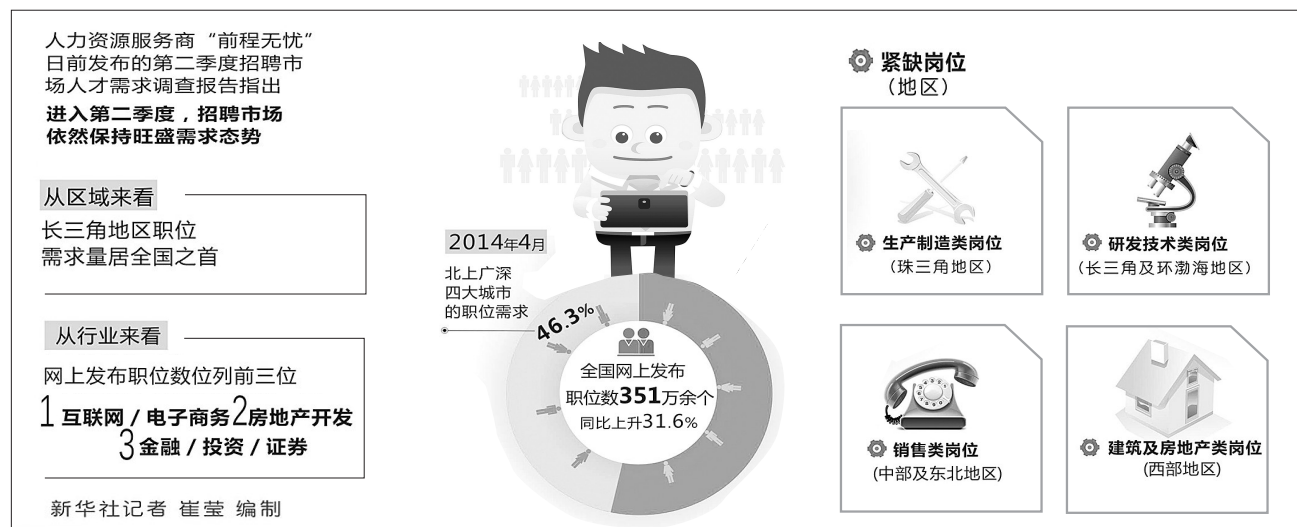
人力资源服务商“前程无忧”日前发布的第二季度招聘市场人才需求调查报告指出

进入第二季度，招聘市场依然保持旺盛需求态势

从区域来看

长三角地区职位需求量居全国之首

从行业来看

网上发布职位数位列前三位

1 互联网 / 电子商务 2 房地产开发

3 金融 / 投资 / 证券

新华社记者 崔莹 编制

2014年4月

北上广深四大城市的职位需求

46.3%

全国网上发布职位数351万余个

同比上升31.6%

紧缺岗位

（地区）

生产制造类岗位

（珠三角地区）

研发技术类岗位

（长三角及环渤海地区）

销售类岗位

（中部及东北地区）

建筑及房地产类岗位

（西部地区）